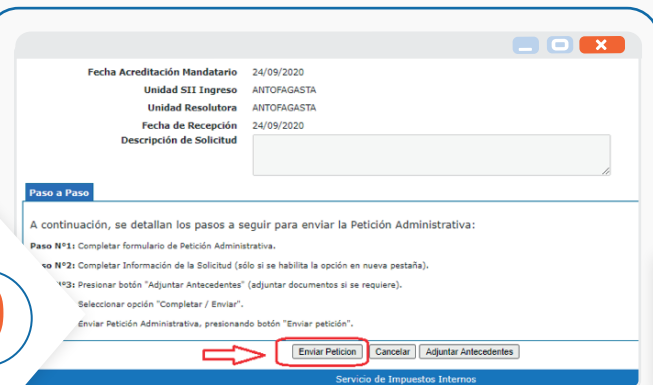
Fecha Acreditación Mandatario 24/09/2020
Unidad SII Ingreso ANTOFAGASTA
Unidad Resolutora ANTOFAGASTA
Fecha de Recepción 24/09/2020
Descripción de Solicitud

Paso a Paso

A continuación, se detallan los pasos a seguir para enviar la Petición Administrativa:

Paso N°1: Completar formulario de Petición Administrativa.

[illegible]aso N°2: Completar Información de la Solicitud (sólo si se habilita la opción en nueva pestaña).

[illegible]°3: Presionar botón "Adjuntar Antecedentes" (adjuntar documentos si se requiere).

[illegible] Seleccionar opción "Completar / Enviar".

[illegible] Enviar Petición Administrativa, presionando botón "Enviar petición".

Enviar Peticion | Cancelar | Adjuntar Antecedentes

Servicio de Impuestos Internos